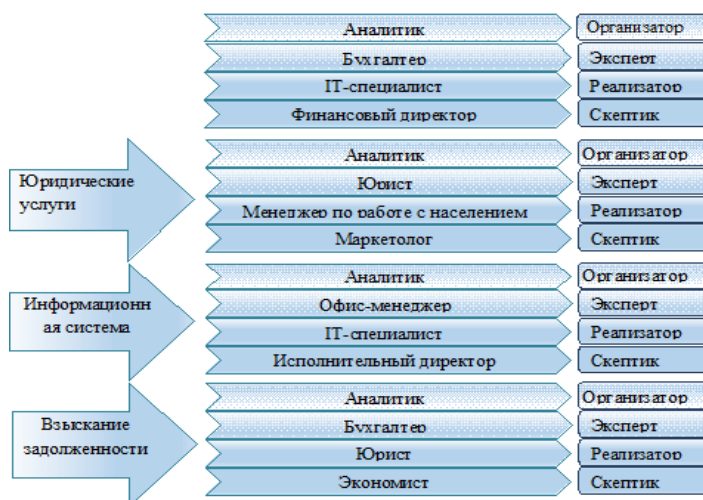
Аналитик
Организатор
Бухгалтер
Эксперт
IT-специалист
Реализатор
Финансовый директор
Скептик

Юридические услуги
Аналитик
Организатор
Юрист
Эксперт
Менеджер по работе с населением
Реализатор
Маркетолог
Скептик

Информационная система
Аналитик
Организатор
Офис-менеджер
Эксперт
IT-специалист
Реализатор
Исполнительный директор
Скептик

Взыскание задолженности
Аналитик
Организатор
Бухгалтер
Эксперт
Юрист
Реализатор
Экономист
Скептик